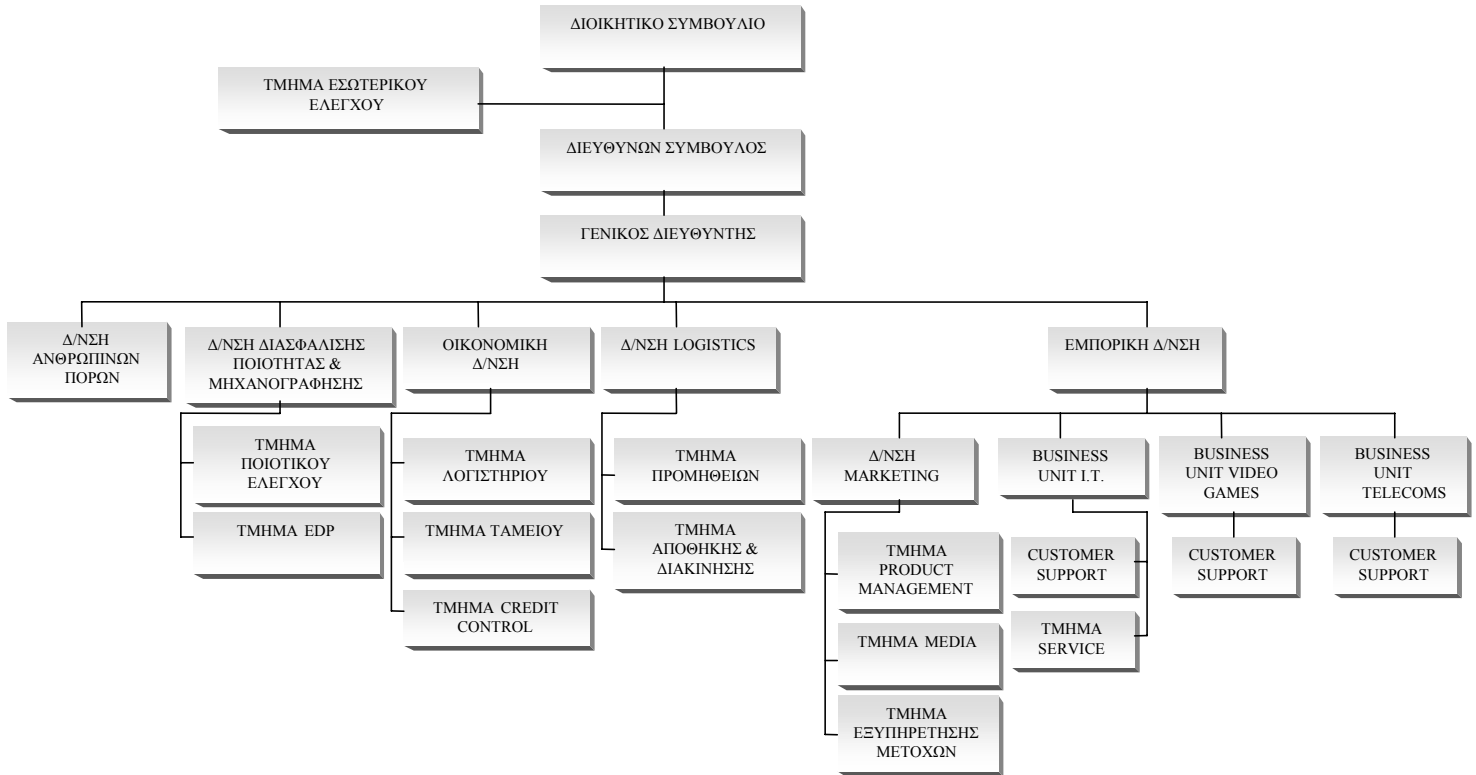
ΔΙΟΙΚΗΤΙΚΟ ΣΥΜΒΟΥΛΙΟ

ΤΜΗΜΑ ΕΣΩΤΕΡΙΚΟΥ ΕΛΕΓΧΟΥ

ΔΙΕΥΘΥΝΩΝ ΣΥΜΒΟΥΛΟΣ

ΓΕΝΙΚΟΣ ΔΙΕΥΘΥΝΤΗΣ

Δ/ΝΣΗ ΑΝΘΡΩΠΙΝΩΝ ΠΟΡΩΝ

Δ/ΝΣΗ ΔΙΑΣΦΑΛΙΣΗΣ ΠΟΙΟΤΗΤΑΣ & ΜΗΧΑΝΟΓΡΑΦΗΣΗΣ

ΤΜΗΜΑ ΠΟΙΟΤΙΚΟΥ ΕΛΕΓΧΟΥ

ΤΜΗΜΑ EDP

ΟΙΚΟΝΟΜΙΚΗ Δ/ΝΣΗ

ΤΜΗΜΑ ΛΟΓΙΣΤΗΡΙΟΥ

ΤΜΗΜΑ ΤΑΜΕΙΟΥ

ΤΜΗΜΑ CREDIT CONTROL

Δ/ΝΣΗ LOGISTICS

ΤΜΗΜΑ ΠΡΟΜΗΘΕΙΩΝ

ΤΜΗΜΑ ΑΠΟΘΗΚΗΣ & ΔΙΑΚΙΝΗΣΗΣ

ΕΜΠΟΡΙΚΗ Δ/ΝΣΗ

Δ/ΝΣΗ MARKETING

ΤΜΗΜΑ PRODUCT MANAGEMENT

ΤΜΗΜΑ MEDIA

ΤΜΗΜΑ ΕΞΥΠΗΡΕΤΗΣΗΣ ΜΕΤΟΧΩΝ

BUSINESS UNIT I.T.

CUSTOMER SUPPORT

ΤΜΗΜΑ SERVICE

BUSINESS UNIT VIDEO GAMES

CUSTOMER SUPPORT

BUSINESS UNIT TELECOMS

CUSTOMER SUPPORT